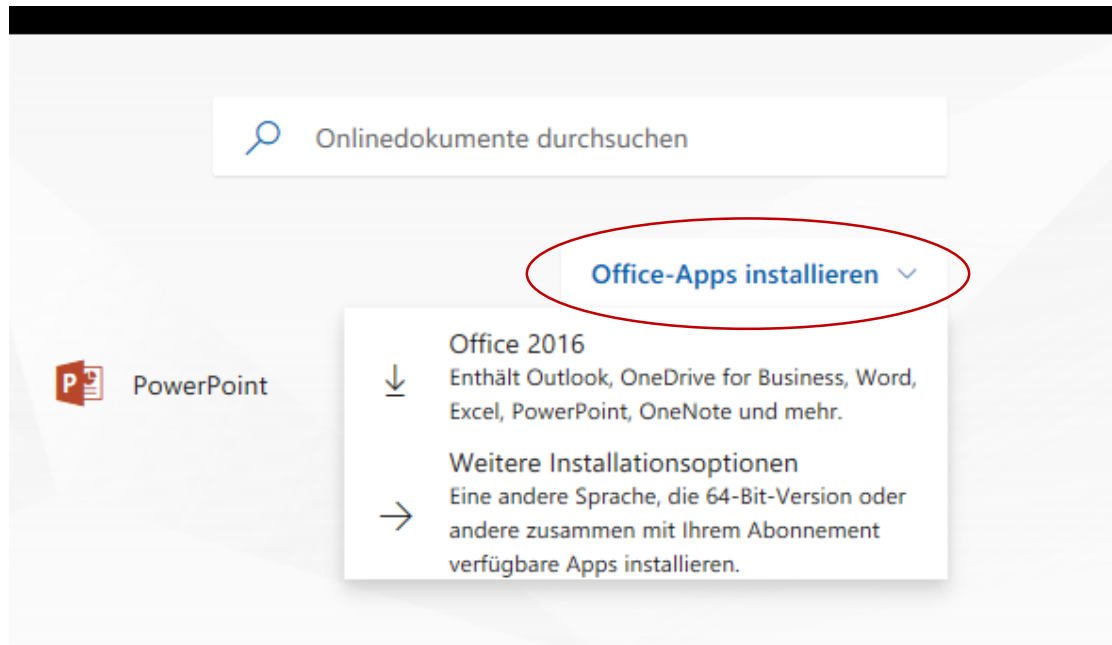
Onlinedokumente durchsuchen

Office-Apps installieren

PowerPoint

Office 2016
Enthält Outlook, OneDrive for Business, Word, Excel, PowerPoint, OneNote und mehr.

Weitere Installationsoptionen
Eine andere Sprache, die 64-Bit-Version oder andere zusammen mit Ihrem Abonnement verfügbare Apps installieren.